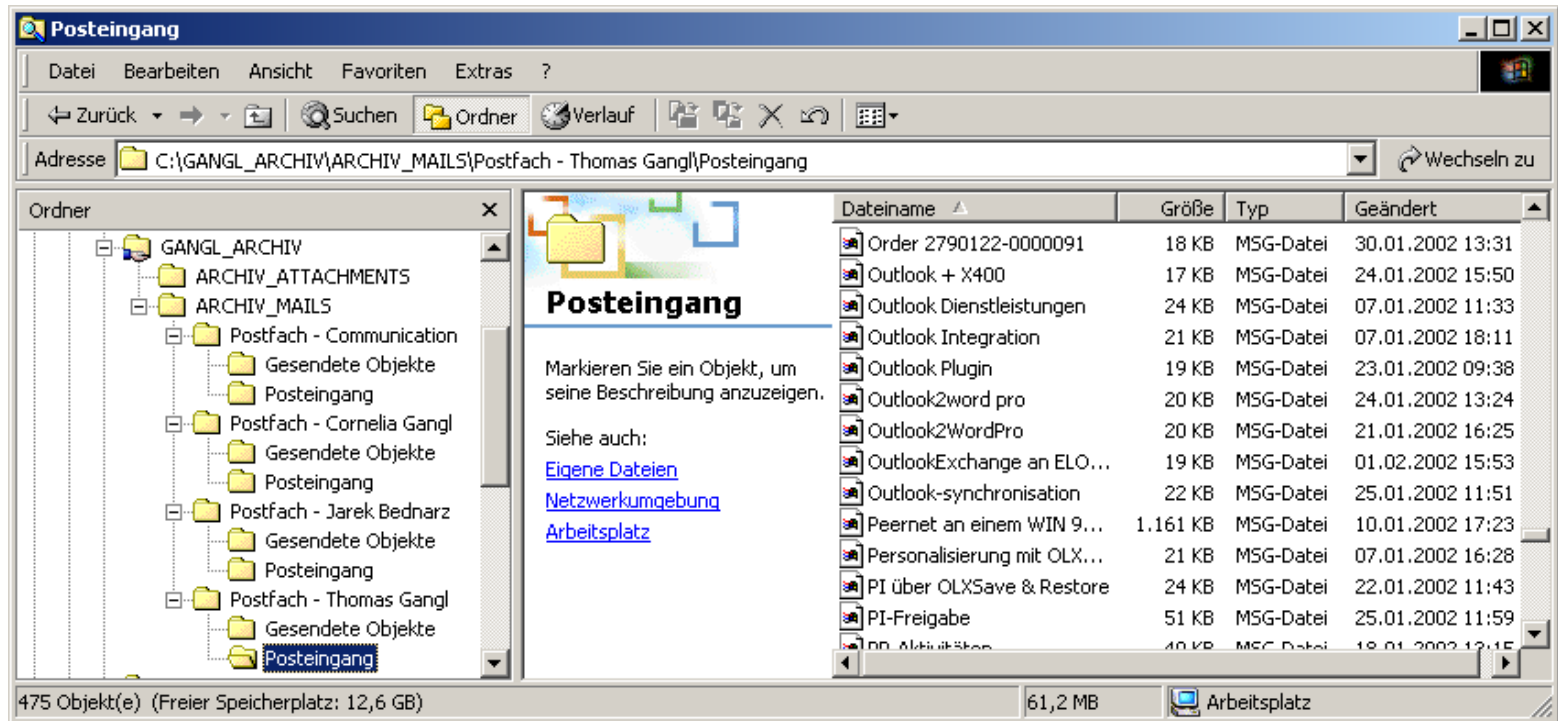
Posteingang

Datei Bearbeiten Ansicht Favoriten Extras ?

Zurück Suchen Ordner Verlauf

Adresse C:\GANGL_ARCHIV\ARCHIV_MAILS\Postfach - Thomas Gangl\Posteingang Wechseln zu

Ordner ×

GANGL_ARCHIV
ARCHIV_ATTACHMENTS
ARCHIV_MAILS
Postfach - Communication
Gesendete Objekte
Posteingang
Postfach - Cornelia Gangl
Gesendete Objekte
Posteingang
Postfach - Jarek Bednarz
Gesendete Objekte
Posteingang
Postfach - Thomas Gangl
Gesendete Objekte
Posteingang

Posteingang

Markieren Sie ein Objekt, um seine Beschreibung anzuzeigen.

Siehe auch:
Eigene Dateien
Netzwerkumgebung
Arbeitsplatz

| Dateiname | Größe | Typ | Geändert |
|---|---|---|---|
| Order 2790122-0000091 | 18 KB | MSG-Datei | 30.01.2002 13:31 |
| Outlook + X400 | 17 KB | MSG-Datei | 24.01.2002 15:50 |
| Outlook Dienstleistungen | 24 KB | MSG-Datei | 07.01.2002 11:33 |
| Outlook Integration | 21 KB | MSG-Datei | 07.01.2002 18:11 |
| Outlook Plugin | 19 KB | MSG-Datei | 23.01.2002 09:38 |
| Outlook2word pro | 20 KB | MSG-Datei | 24.01.2002 13:24 |
| Outlook2WordPro | 20 KB | MSG-Datei | 21.01.2002 16:25 |
| OutlookExchange an ELO... | 19 KB | MSG-Datei | 01.02.2002 15:53 |
| Outlook-synchronisation | 22 KB | MSG-Datei | 25.01.2002 11:51 |
| Peernet an einem WIN 9... | 1.161 KB | MSG-Datei | 10.01.2002 17:23 |
| Personalisierung mit OLX... | 21 KB | MSG-Datei | 07.01.2002 16:28 |
| PI über OLXSave & Restore | 24 KB | MSG-Datei | 22.01.2002 11:43 |
| PI-Freigabe | 51 KB | MSG-Datei | 25.01.2002 11:59 |
| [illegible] | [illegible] | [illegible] | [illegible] |

475 Objekt(e) (Freier Speicherplatz: 12,6 GB) 61,2 MB Arbeitsplatz